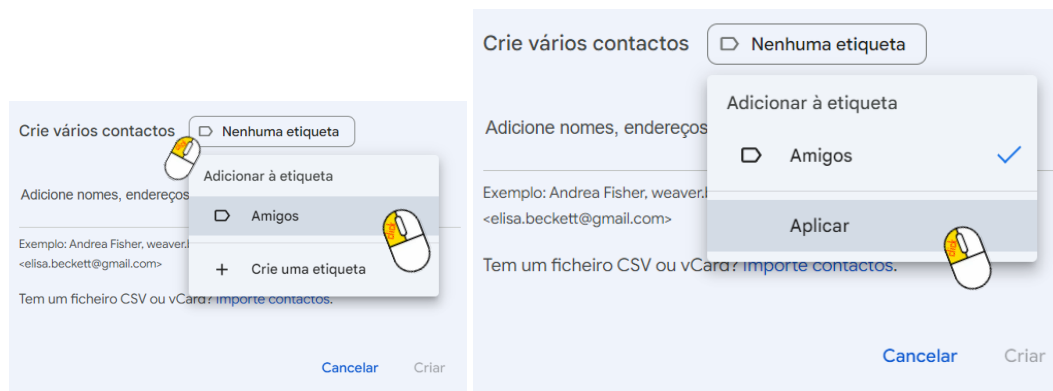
Crie vários contactos

Nenhuma etiqueta

Adicionar à etiqueta

Adicione nomes, endereços

Amigos

Exemplo: Andrea Fisher, weaver.l
<elisa.beckett@gmail.com>

Crie uma etiqueta

Tem um ficheiro CSV ou vCard? Importe contactos.

Cancelar

Criar

Crie vários contactos

Nenhuma etiqueta

Adicionar à etiqueta

Adicione nomes, endereços

Amigos

Exemplo: Andrea Fisher, weaver.l
<elisa.beckett@gmail.com>

Aplicar

Tem um ficheiro CSV ou vCard? Importe contactos.

Cancelar

Criar